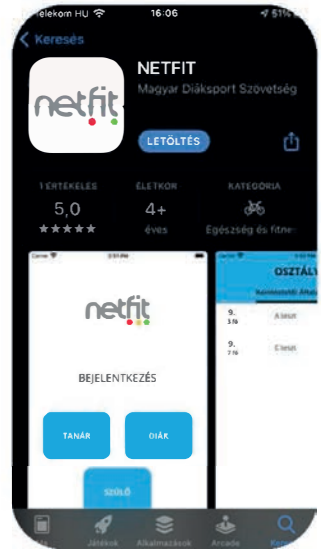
Telekom HU 16:06 51%

< Keresés

netfit

NETFIT

Magyar Diáksport Szövetség

LETÖLTÉS

1 ÉRTÉKELÉS
5,0
★★★★★

ÉLETKOR
4+
éves

KATEGÓRIA
Egészség és fitnes

netfit

BEJELENTKEZÉS

TANÁR

DIÁK

SZÜLŐ

OSZTÁLY

9.
A osztály

9.
C osztály

Ma

Játékok

Alkalmazások

Arcade

Keresés